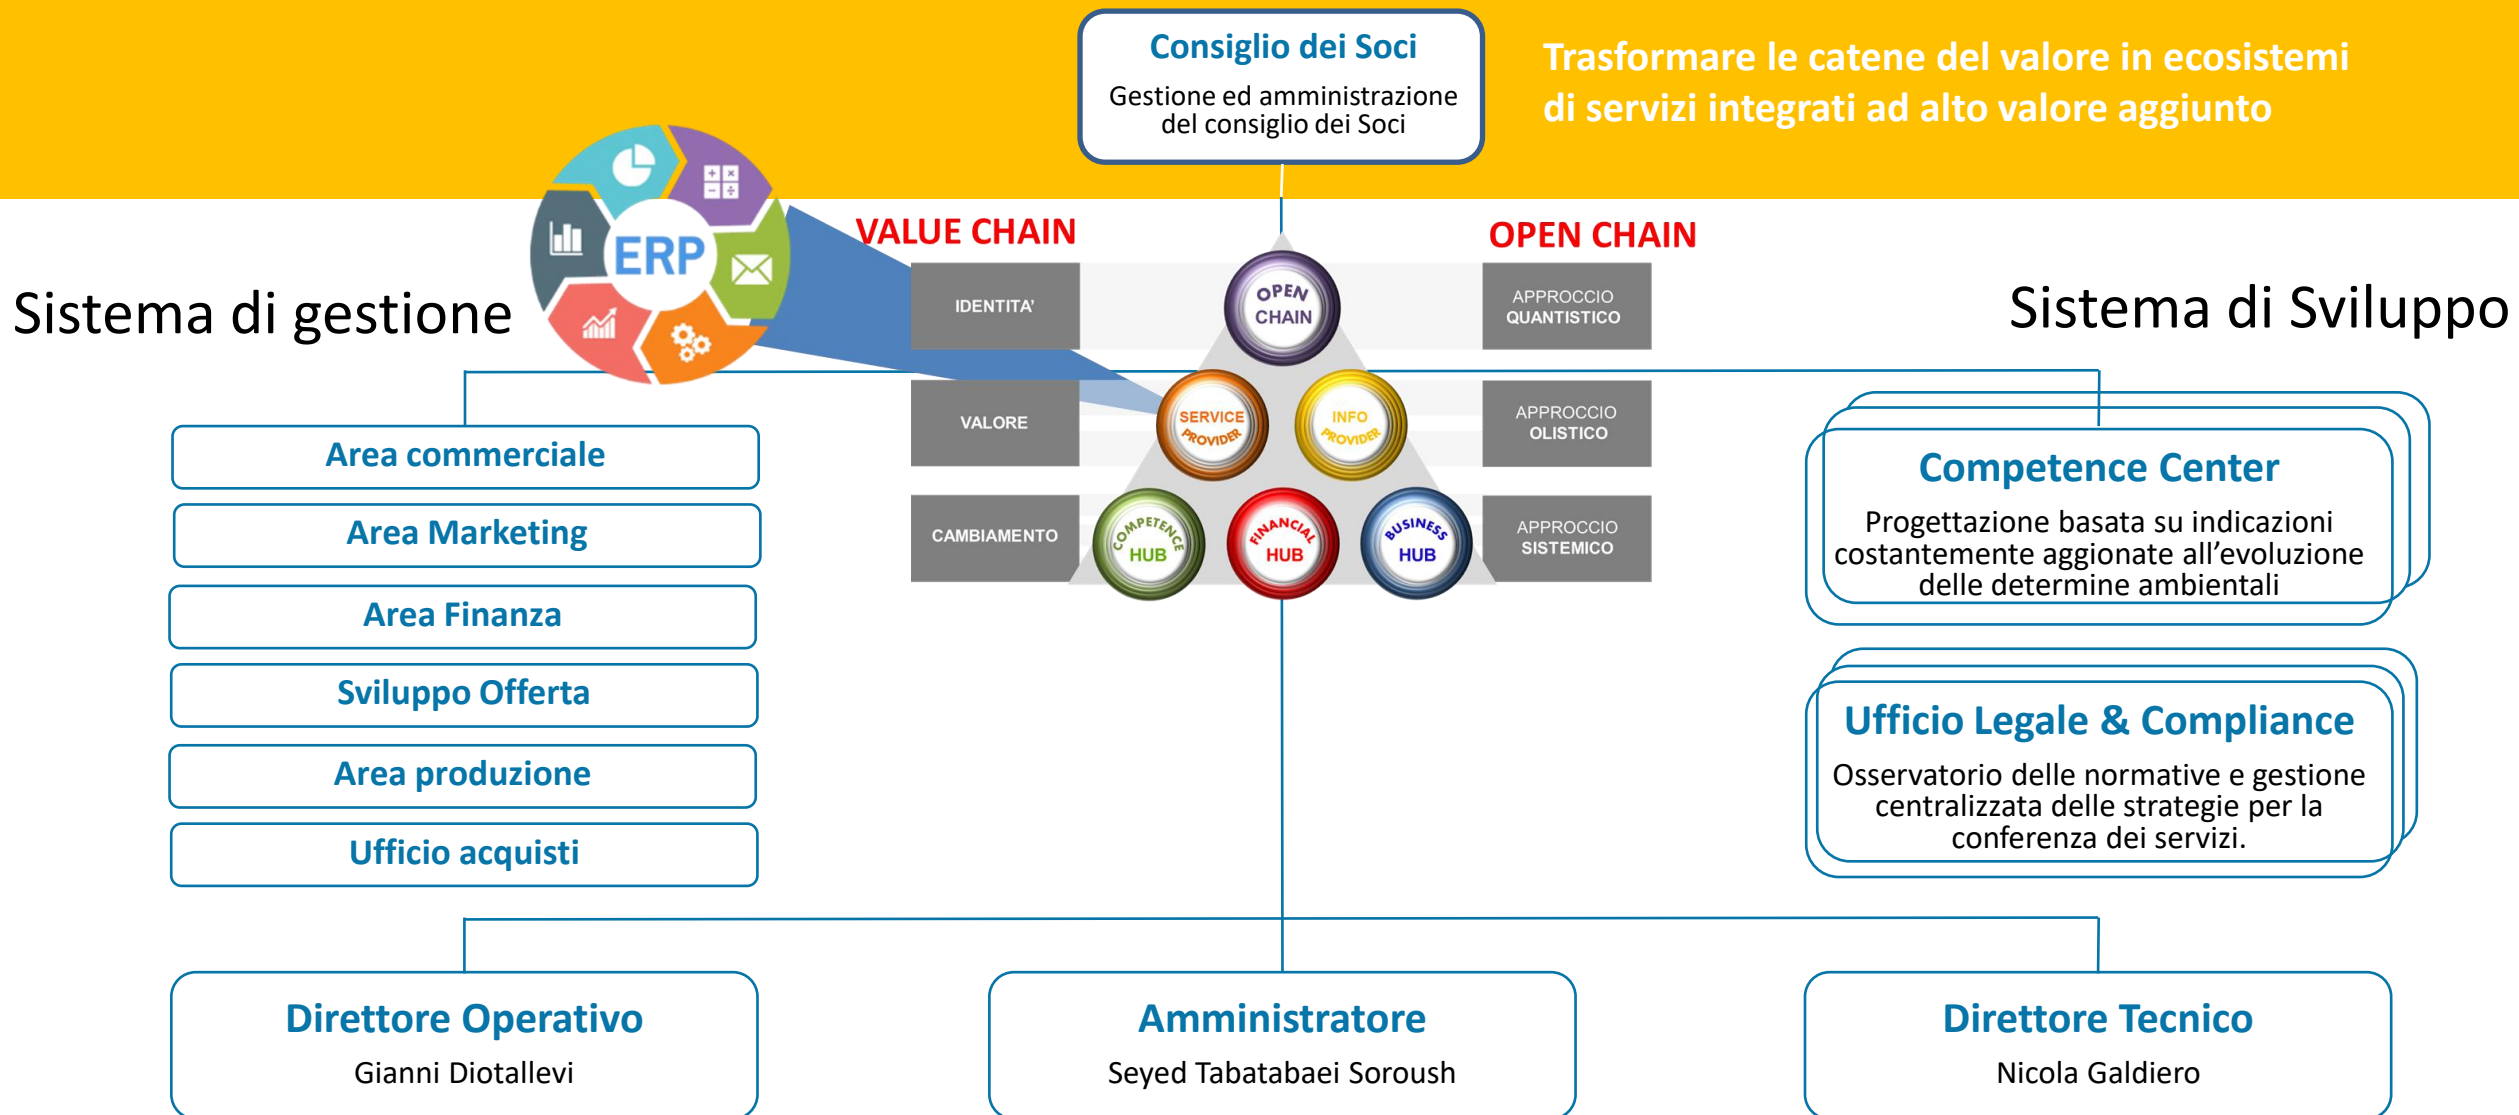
Consiglio dei Soci

Gestione ed amministrazione del consiglio dei Soci

Trasformare le catene del valore in ecosistemi di servizi integrati ad alto valore aggiunto

ERP

Sistema di gestione

VALUE CHAIN

OPEN CHAIN

Sistema di Sviluppo

IDENTITA'

VALORE

CAMBIAMENTO

OPEN CHAIN

SERVICE PROVIDER

INFO PROVIDER

COMPETENCE HUB

FINANCIAL HUB

BUSINESS HUB

APPROCCIO QUANTISTICO

APPROCCIO OLISTICO

APPROCCIO SISTEMICO

Area commerciale

Area Marketing

Area Finanza

Sviluppo Offerta

Area produzione

Ufficio acquisti

Competence Center

Progettazione basata su indicazioni costantemente aggionate all'evoluzione delle determine ambientali

Ufficio Legale & Compliance

Osservatorio delle normative e gestione centralizzata delle strategie per la conferenza dei servizi.

Direttore Operativo

Gianni Diotallevi

Amministratore

Seyed Tabatabaei Soroush

Direttore Tecnico

Nicola Galdiero